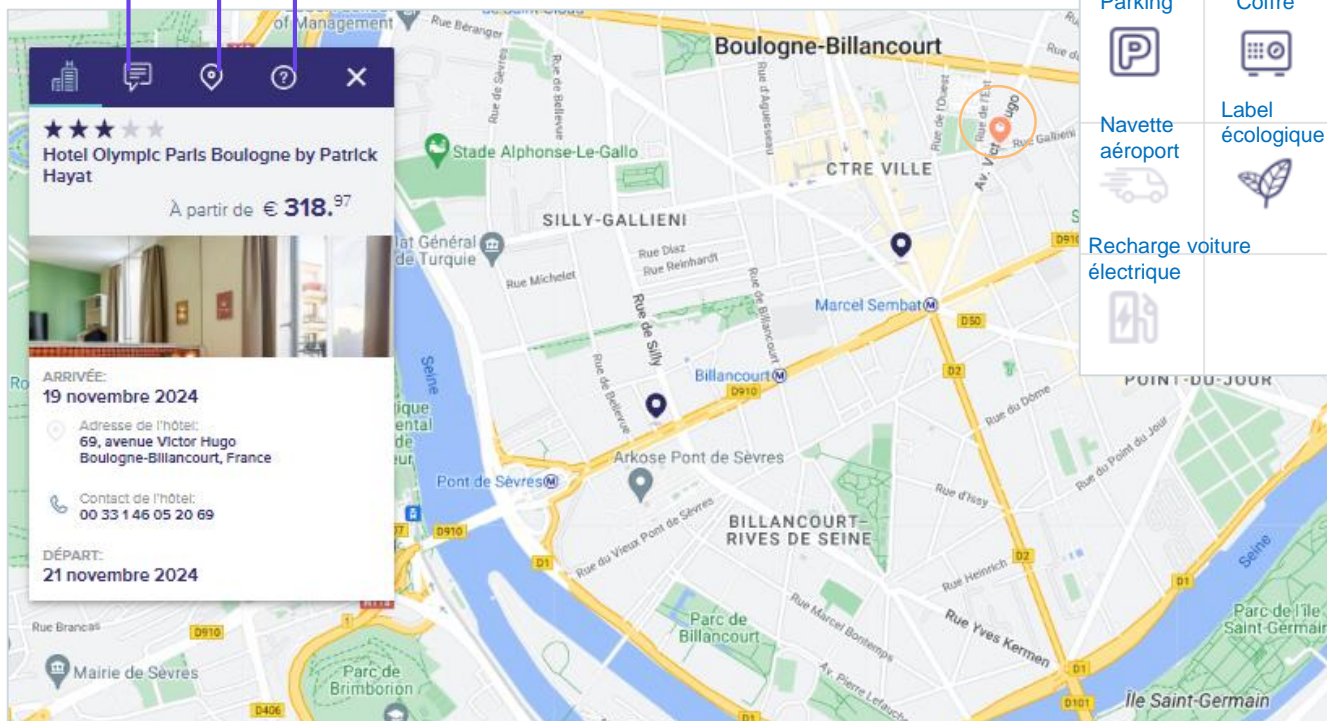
Hotel Olympic Parls Boulogne by Patrick Hayat

À partir de € 318.$^{97}$

ARRIVÉE:
19 novembre 2024

Adresse de l'hôtel:
69, avenue Victor Hugo
Boulogne-Billancourt, France

Contact de l'hôtel:
00 33 1 46 05 20 69

DÉPART:
21 novembre 2024

Parking
Coffre
Navette aéroport
Label écologique
Recharge voiture électrique

of Management
Rue Béranger
Boulogne-Billancourt
Stade Alphonse-Le-Gallo
CTRE VILLE
SILLY-GALLIENI
Rue Diaz
Rue Reinhardt
Rue Michelet
lat Général de Turquie
Rue de Silly
Rue de Bellevue
Marcel Sembat
Billancourt
Av. Victor Hugo
Rue Gallieni
Rue de l'Est
Rue de l'Ouest
Rue d'Aguesseau
Rue de Billancourt
D910
D50
D2
POINT-DU-JOUR
Rue du Dôme
Rue du Point du Jour
Seine
Arkose Pont de Sèvres
Pont de Sèvres
Rue d'Issy
BILLANCOURT-RIVES DE SEINE
Rue du Vieux Pont de Sèvres
Rue Heinrich
D1
Parc de Billancourt
Rue Marcel Bontemps
Rue Yves Kermen
Av. Pierre Lefaucheux
Parc de l'Île Saint-Germain
Île Saint-Germain
D101
Rue Brancas
Mairie de Sèvres
Parc de Brimborion
D406
D910